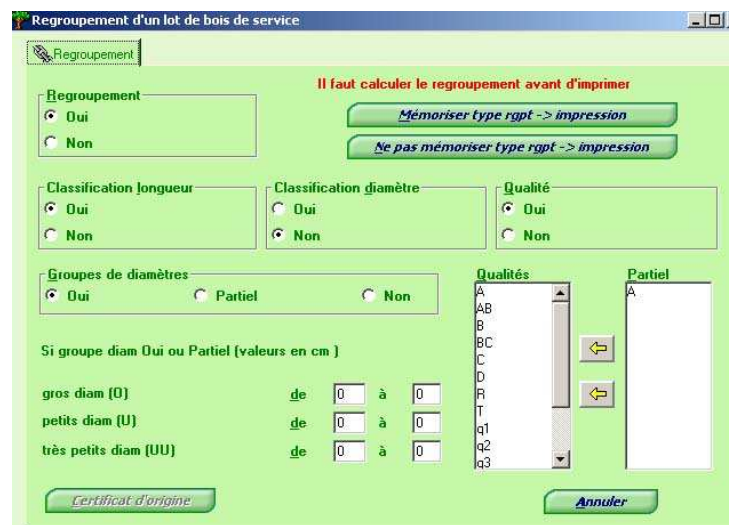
Regroupement d'un lot de bois de service

Regroupement

Il faut calculer le regroupement avant d'imprimer

Regroupement
Oui
Non

Mémoriser type rgpt -> impression

Ne pas mémoriser type rgpt -> impression

Classification longueur
Oui
Non

Classification diamètre
Oui
Non

Qualité
Oui
Non

Groupes de diamètres
Oui
Partiel
Non

Qualités
A
AB
B
BC
C
D
R
T
q1
q2
q3

Partiel
A

Si groupe diam Oui ou Partiel (valeurs en cm )

gros diam (O) de 0 à 0
petits diam (U) de 0 à 0
très petits diam (UU) de 0 à 0

Certificat d'origine

Annuler